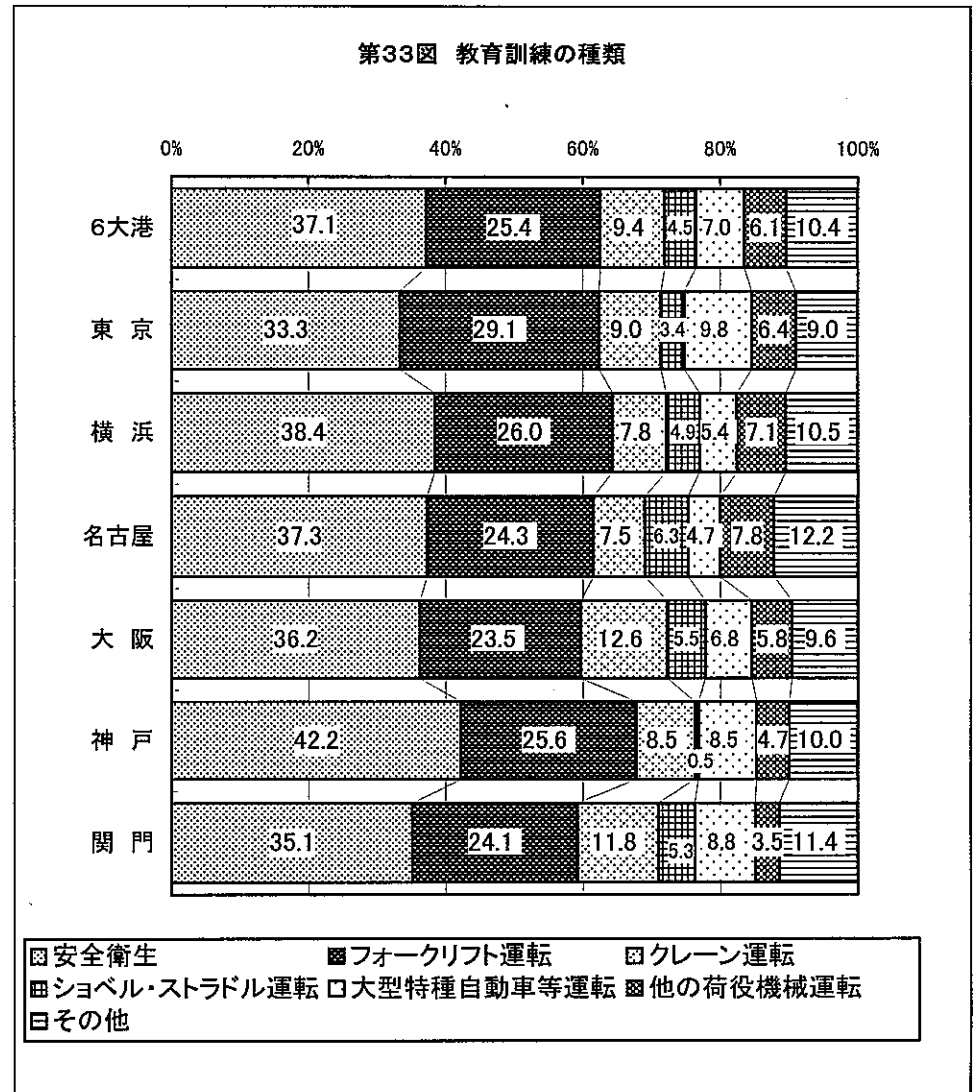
第33図 教育訓練の種類

0% 20% 40% 60% 80% 100%

| | | | | | | | |
|---|---|---|---|---|---|---|---|
| 6大港 | 37.1 | 25.4 | 9.4 | 4.5 | 7.0 | 6.1 | 10.4 |
| 東 京 | 33.3 | 29.1 | 9.0 | 3.4 | 9.8 | 6.4 | 9.0 |
| 横 浜 | 38.4 | 26.0 | 7.8 | 4.9 | 5.4 | 7.1 | 10.5 |
| 名古屋 | 37.3 | 24.3 | 7.5 | 6.3 | 4.7 | 7.8 | 12.2 |
| 大 阪 | 36.2 | 23.5 | 12.6 | 5.5 | 6.8 | 5.8 | 9.6 |
| 神 戸 | 42.2 | 25.6 | 8.5 | 0.5 | 8.5 | 4.7 | 10.0 |
| 関 門 | 35.1 | 24.1 | 11.8 | 5.3 | 8.8 | 3.5 | 11.4 |

安全衛生
フォークリフト運転
クレーン運転
ショベル・ストラドル運転
大型特種自動車等運転
他の荷役機械運転
その他